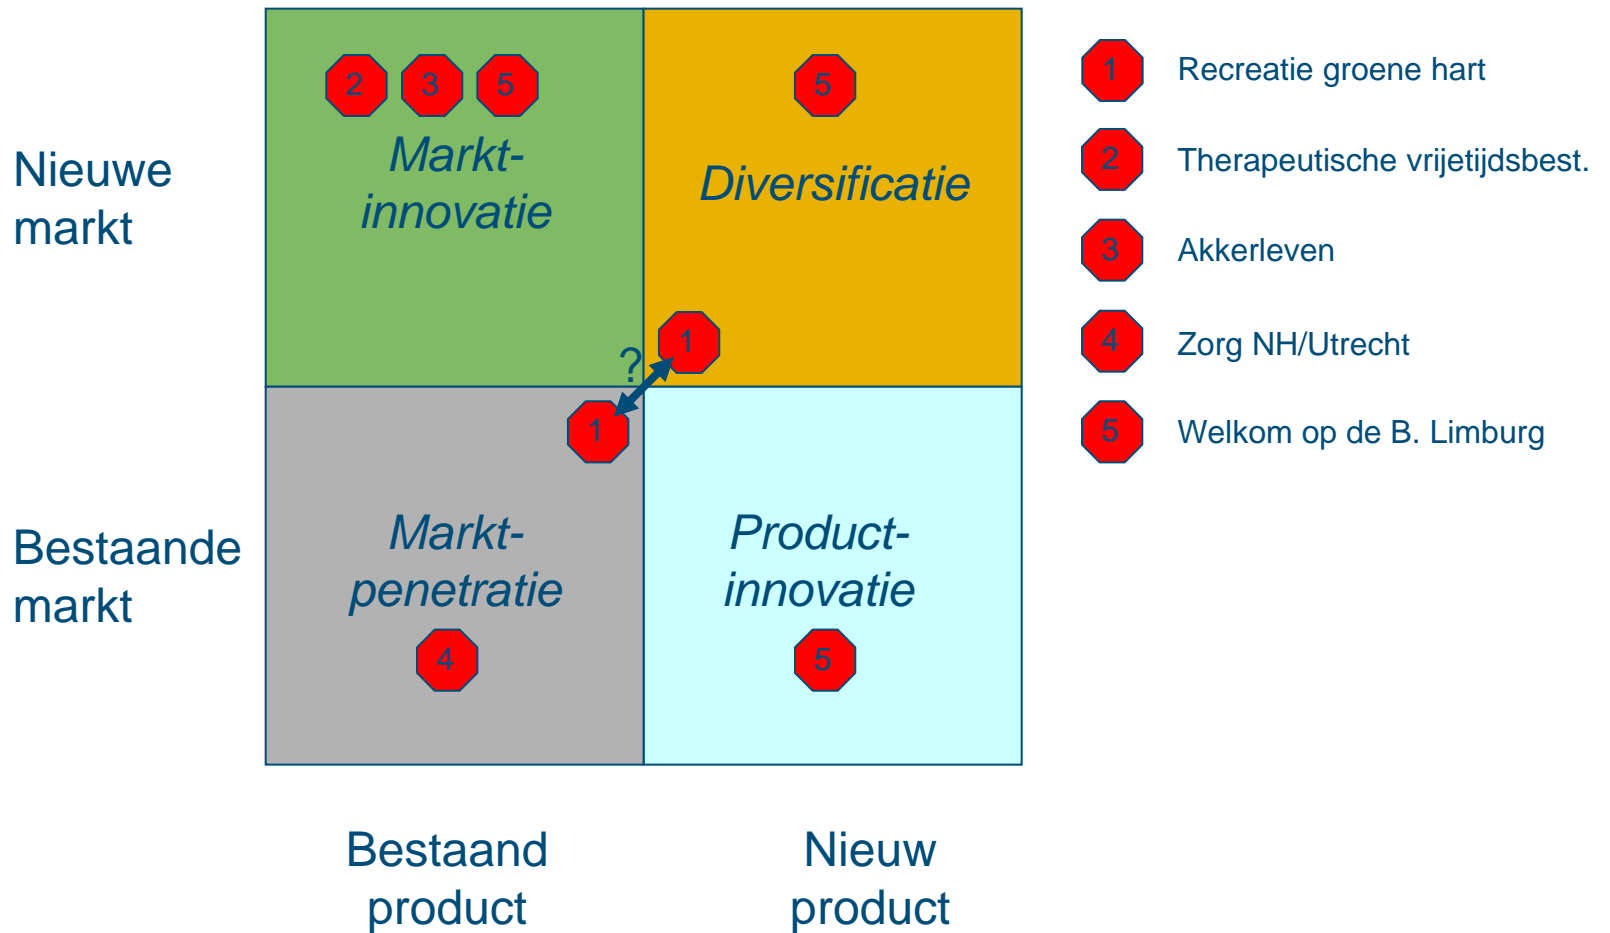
Nieuwe markt

2 3 5

Markt-innovatie

5

Diversificatie

1

?

1

Bestaande markt

Markt-penetratie

4

Product-innovatie

5

Bestaand product

Nieuw product

1 Recreatie groene hart

2 Therapeutische vrijetijdsbest.

3 Akkerleven

4 Zorg NH/Utrecht

5 Welkom op de B. Limburg